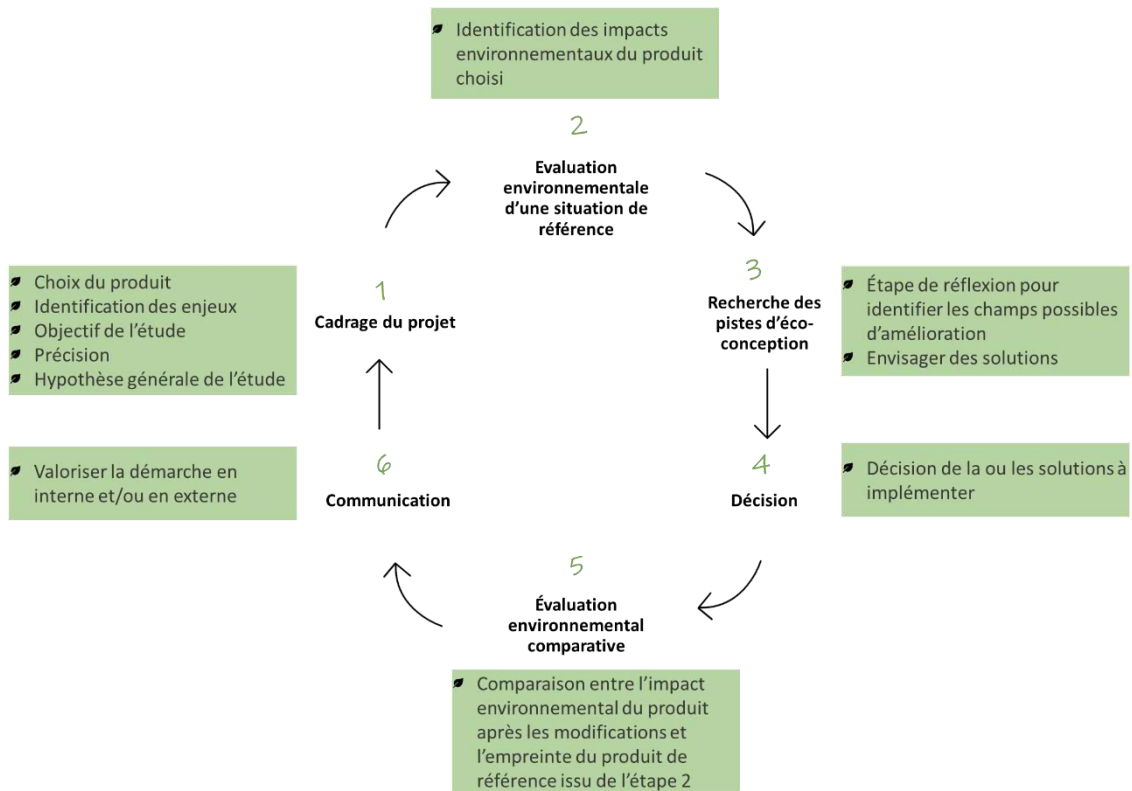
Identification des impacts environnementaux du produit choisi

2

Evaluation environnementale d'une situation de référence

Choix du produit
Identification des enjeux
Objectif de l'étude
Précision
Hypothèse générale de l'étude

1

Cadrage du projet

3

Recherche des pistes d'éco-conception

Étape de réflexion pour identifier les champs possibles d'amélioration
Envisager des solutions

Valoriser la démarche en interne et/ou en externe

6

Communication

4

Décision

Décision de la ou les solutions à implémenter

5

Évaluation environnemental comparative

Comparaison entre l'impact environnemental du produit après les modifications et l'empreinte du produit de référence issu de l'étape 2